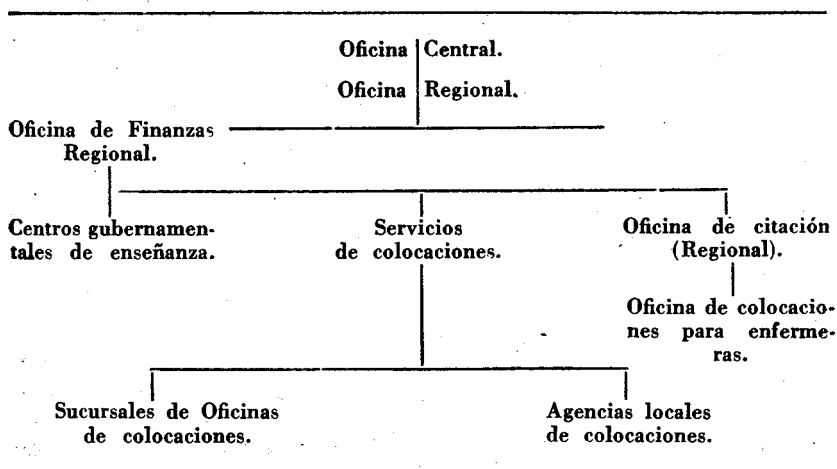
Oficina Central.

Oficina Regional.

Oficina de Finanzas Regional.

Centros gubernamentales de enseñanza.

Servicios de colocaciones.

Oficina de citación (Regional).

Oficina de colocaciones para enfermeras.

Sucursales de Oficinas de colocaciones.

Agencias locales de colocaciones.